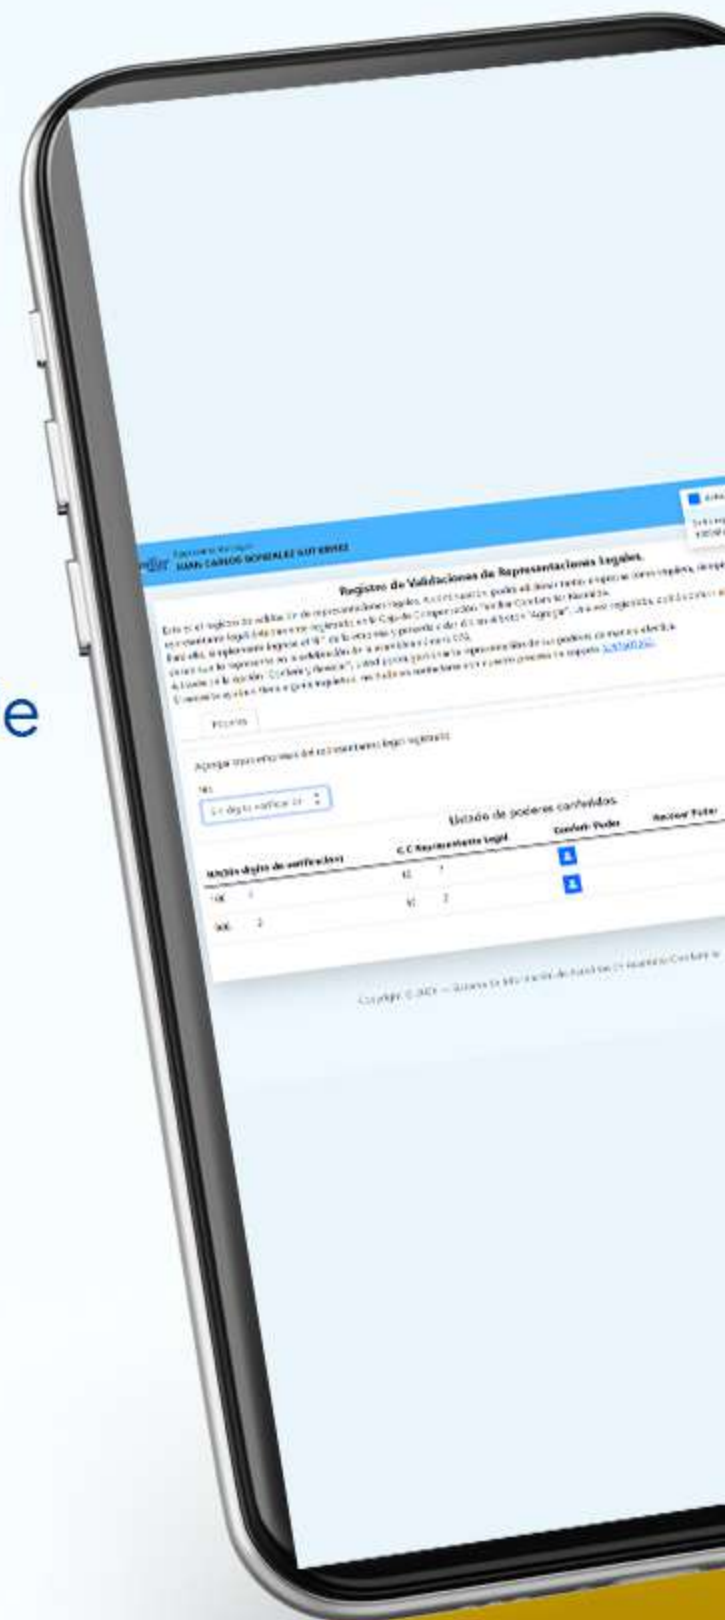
e

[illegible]
JUAN CARLOS GONZALEZ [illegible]

Registro de Validaciones de Representaciones Legales.

Este es el registro de validación de representaciones legales. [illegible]

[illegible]

Poderes

Agregar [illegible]

NIT:

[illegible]

Listado de poderes confirmados

| NIT(Sin digito de verificacion) | C.C Representante Legal | Confirmar Poder | Rechazar Poder |
|---|---|---|---|
| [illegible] 1 | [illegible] 1 | | |
| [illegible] 2 | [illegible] 2 | | |

Copyright © 2024 — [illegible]